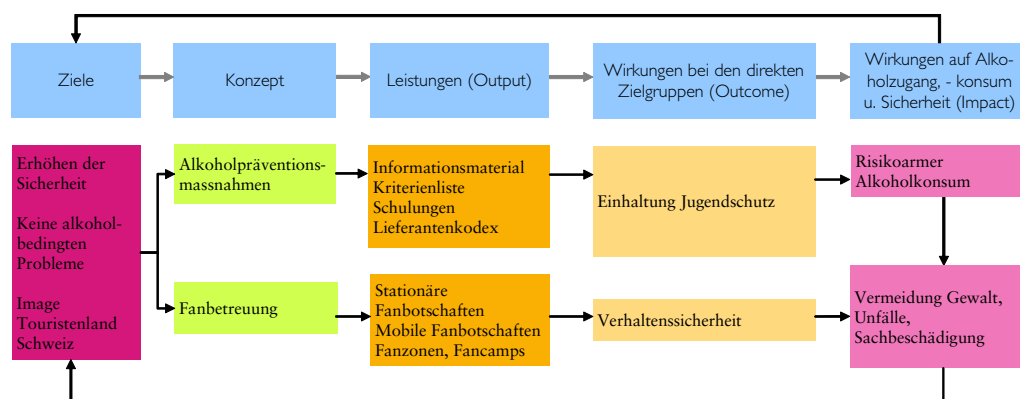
Ziele

Konzept

Leistungen (Output)

Wirkungen bei den direkten Zielgruppen (Outcome)

Wirkungen auf Alkoholzugang, - konsum u. Sicherheit (Impact)

Erhöhen der Sicherheit

Keine alkoholbedingten Probleme

Image Touristenland Schweiz

Alkoholpräventionsmassnahmen

Fanbetreuung

Informationsmaterial
Kriterienliste
Schulungen
Lieferantenkodex

Stationäre Fanbotschaften
Mobile Fanbotschaften
Fanzonen, Fancamps

Einhaltung Jugendschutz

Verhaltenssicherheit

Risikoarmer Alkoholkonsum

Vermeidung Gewalt, Unfälle, Sachbeschädigung